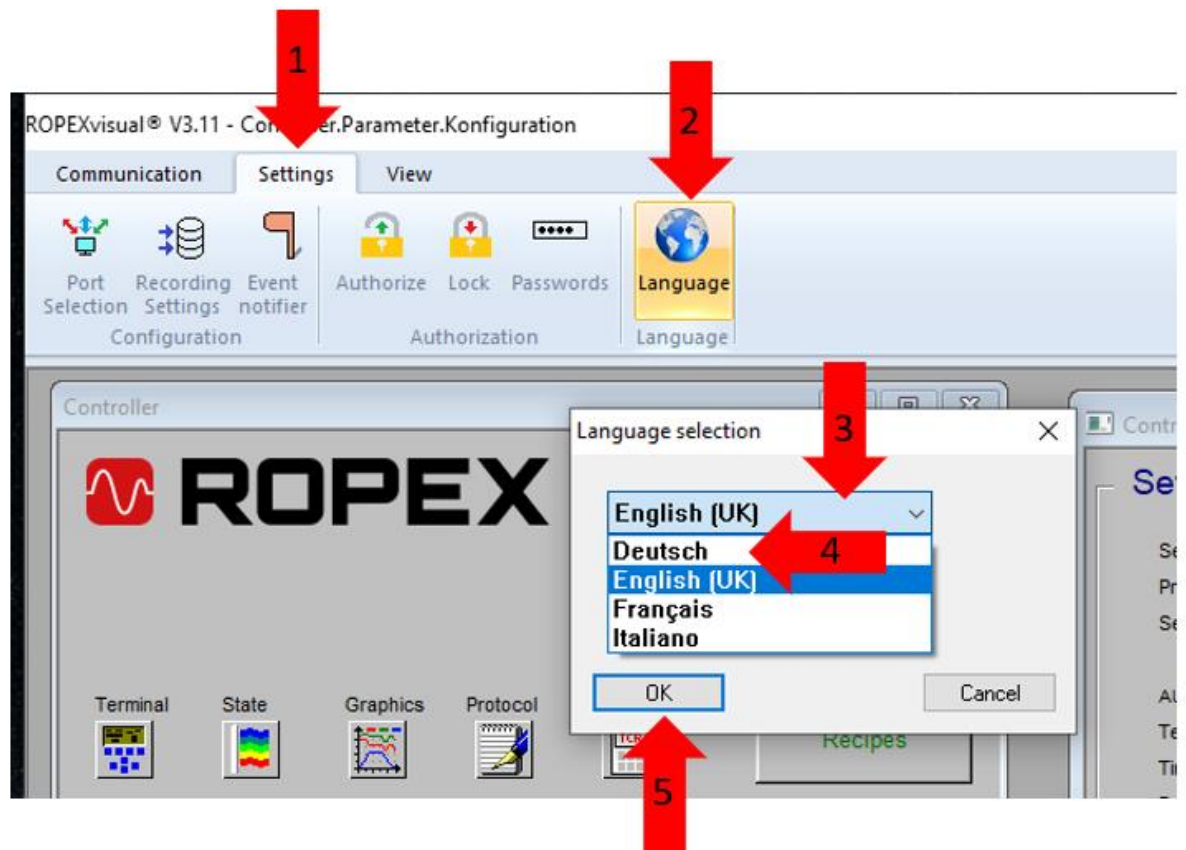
1

ROPEXvisual® V3.11 - Con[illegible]er.Parameter.Konfiguration

2

Communication Settings View

Port Selection Recording Settings Event notifier
Configuration

Authorize Lock Passwords
Authorization

Language
Language

Controller

ROPEX

Language selection

3

English (UK)

Deutsch
English (UK)
Français
Italiano

4

OK Cancel

5

Terminal State Graphics Protocol

Recipes

Contr

Se

Se
Pr
Se

Al
Te
Ti